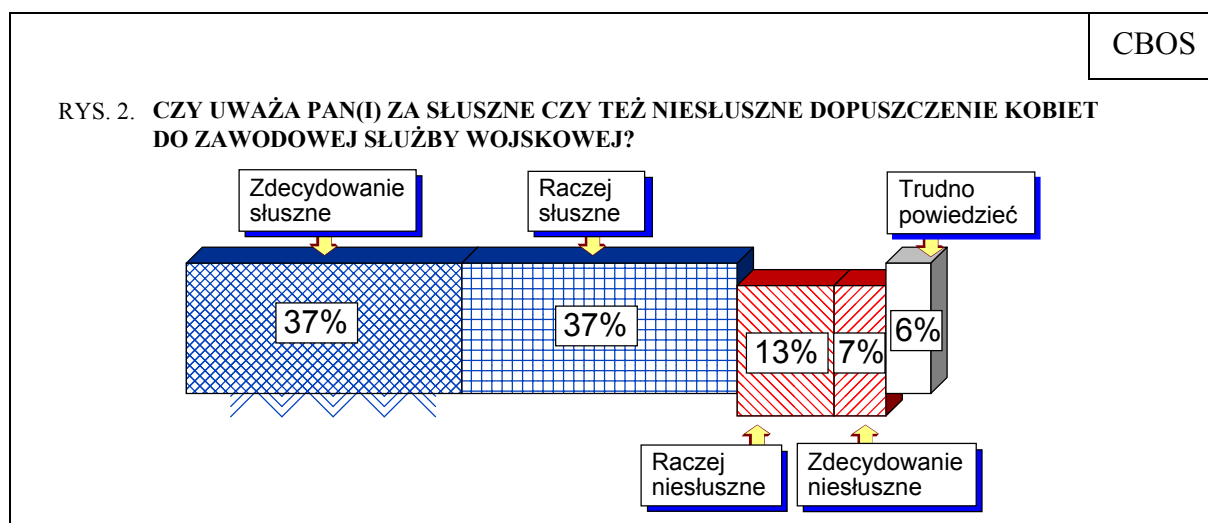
CBOS

RYS. 2. **CZY UWAŻA PAN(I) ZA SŁUSZNE CZY TEŻ NIESŁUSZNE DOPUSZCZENIE KOBIET DO ZAWODOWEJ SŁUŻBY WOJSKOWEJ?**

Zdecydowanie słuszne

Raczej słuszne

Trudno powiedzieć

37%

37%

13%

7%

6%

Raczej niesłuszne

Zdecydowanie niesłuszne